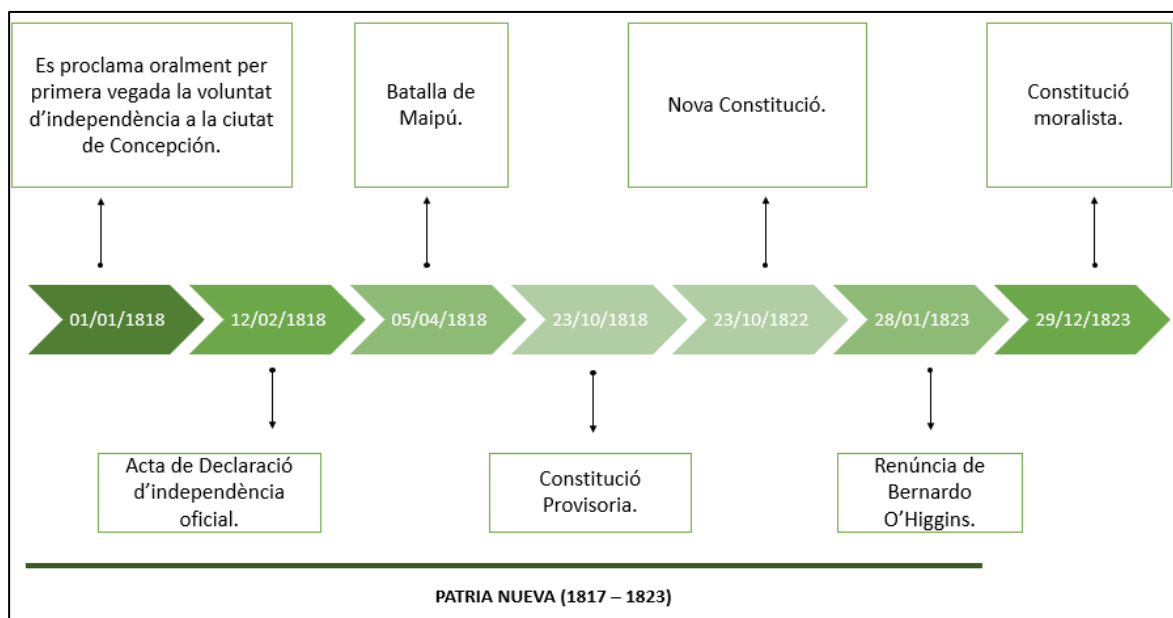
Es proclama oralment per primera vegada la voluntat d'independència a la ciutat de Concepción.

Batalla de Maipú.

Nova Constitució.

Constitució moralista.

01/01/1818

12/02/1818

05/04/1818

23/10/1818

23/10/1822

28/01/1823

29/12/1823

Acta de Declaració d'independència oficial.

Constitució Provisoria.

Renúncia de Bernardo O'Higgins.

PATRIA NUEVA (1817 – 1823)